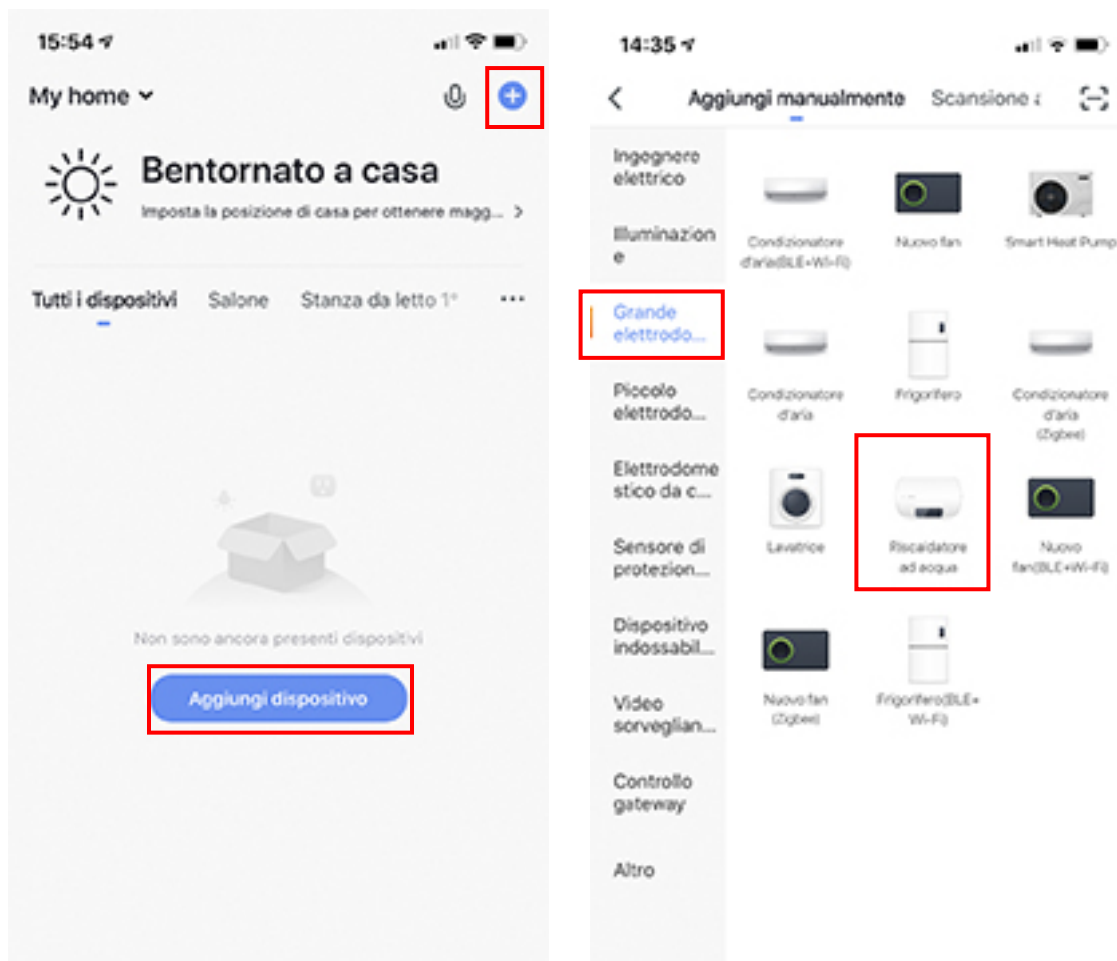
15:54

My home

Bentornato a casa

Imposta la posizione di casa per ottenere magg... >

Tutti i dispositivi Salone Stanza da letto 1° ···

Non sono ancora presenti dispositivi

Aggiungi dispositivo

14:35

Aggiungi manualmente Scansione

Ingognere elettrico

Illuminazion e

Grande elettrodo...

Piccolo elettrodo...

Elettrodome stico da c...

Sensore di protezion...

Dispositivo indossabil...

Video sorveglian...

Controllo gateway

Altro

Condizionatore d'aria(BLE+Wi-Fi)

Nuovo fan

Smart Heat Pump

Condizionatore d'aria

Frigorifero

Condizionatore d'aria (Zigbee)

Lavatrice

Riscaldatore ad acqua

Nuovo fan(BLE+Wi-Fi)

Nuovo fan (Zigbee)

Frigorifero(BLE+ Wi-Fi)